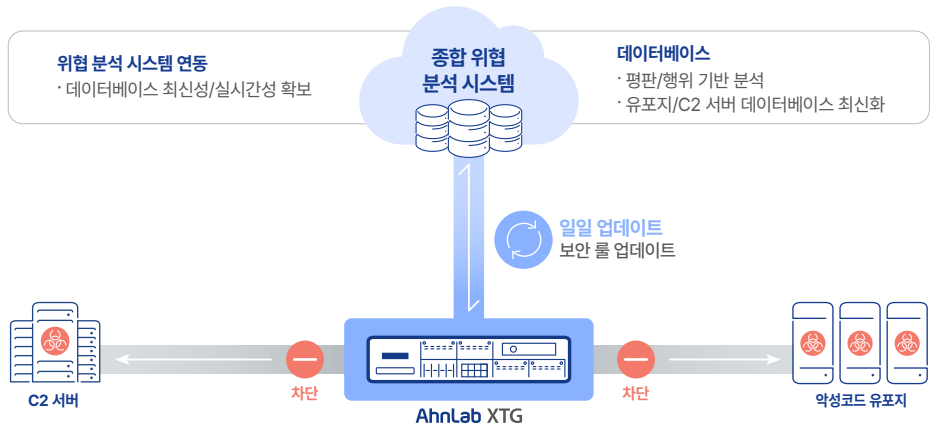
위협 분석 시스템 연동
· 데이터베이스 최신성/실시간성 확보

종합 위협 분석 시스템

데이터베이스
· 평판/행위 기반 분석
· 유포지/C2 서버 데이터베이스 최신화

일일 업데이트
보안 룰 업데이트

C2 서버

차단

AhnLab XTG

차단

악성코드 유포지